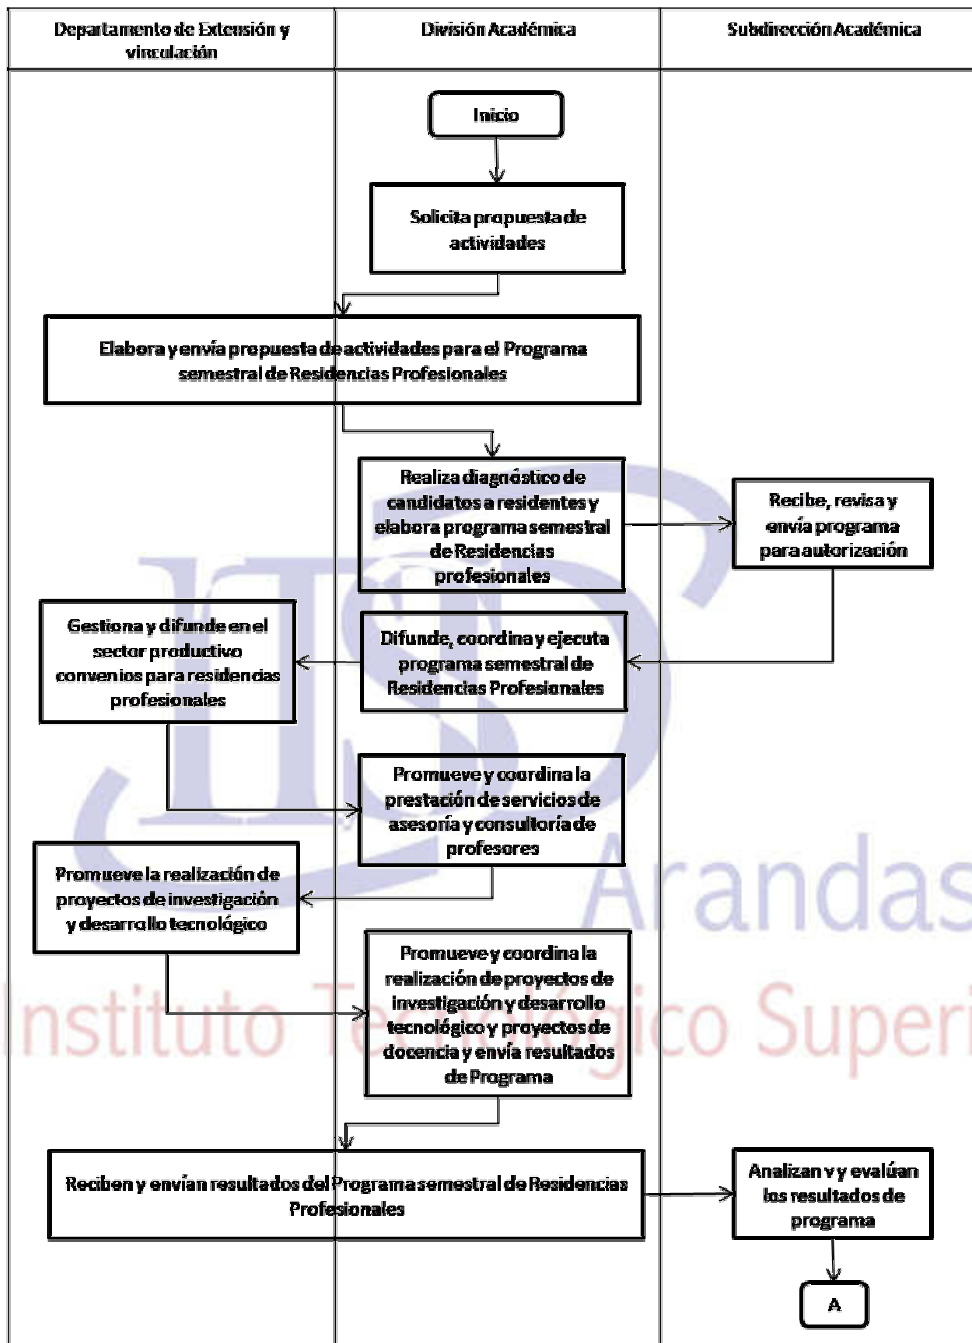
| Departamento de Extensión y vinculación | División Académica | Subdirección Académica |
|---|---|---|

Inicio

Solicita propuesta de actividades

Elabora y envía propuesta de actividades para el Programa semestral de Residencias Profesionales

Realiza diagnóstico de candidatos a residentes y elabora programa semestral de Residencias profesionales

Recibe, revisa y envía programa para autorización

Gestiona y difunde en el sector productivo convenios para residencias profesionales

Difunde, coordina y ejecuta programa semestral de Residencias Profesionales

Promueve y coordina la prestación de servicios de asesoría y consultoría de profesores

Promueve la realización de proyectos de investigación y desarrollo tecnológico

Promueve y coordina la realización de proyectos de investigación y desarrollo tecnológico y proyectos de docencia y envía resultados de Programa

Reciben y envían resultados del Programa semestral de Residencias Profesionales

Analizan y y evalúan los resultados de programa

A

ITS Arandas Instituto Tecnológico Superi